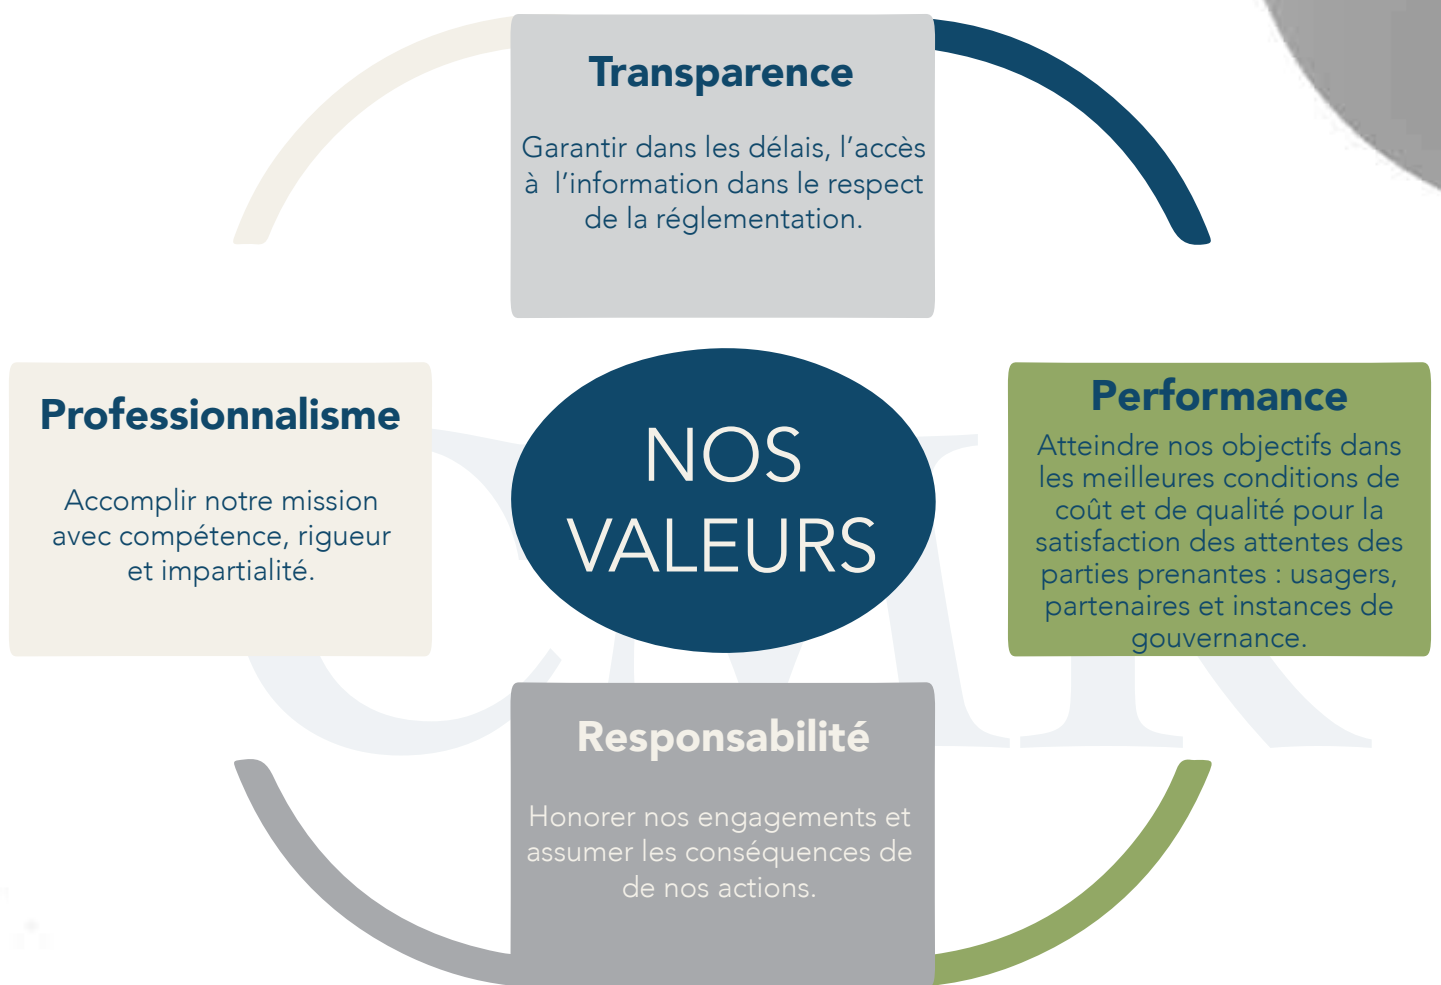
Transparence

Garantir dans les délais, l'accès à l'information dans le respect de la réglementation.

Professionnalisme

Accomplir notre mission avec compétence, rigueur et impartialité.

NOS VALEURS

Performance

Atteindre nos objectifs dans les meilleures conditions de coût et de qualité pour la satisfaction des attentes des parties prenantes : usagers, partenaires et instances de gouvernance.

Responsabilité

Honorer nos engagements et assumer les conséquences de de nos actions.

CMR